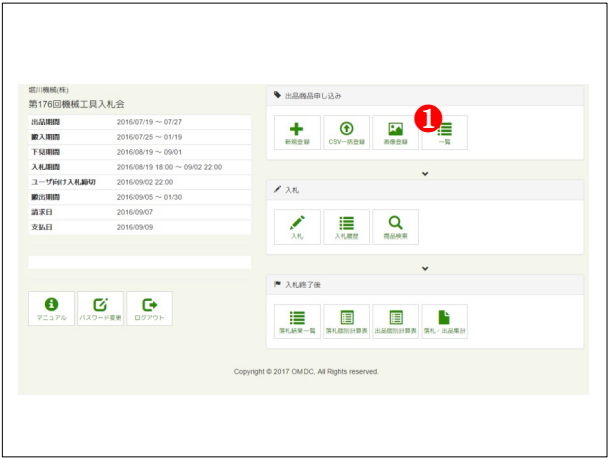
堀川機械(株)

第176回機械工具入札会

| | |
|---|---|
| 出品期間 | 2016/07/19 〜 07/27 |
| 搬入期間 | 2016/07/25 〜 01/19 |
| 下見期間 | 2016/08/19 〜 09/01 |
| 入札期間 | 2016/08/19 18:00 〜 09/02 22:00 |
| ユーザ向け入札締切 | 2016/09/02 22:00 |
| 搬出期間 | 2016/09/05 〜 01/30 |
| 請求日 | 2016/09/07 |
| 支払日 | 2016/09/09 |

マニュアル　パスワード変更　ログアウト

出品商品申し込み

新規登録　CSV一括登録　画像登録　一覧

❶

入札

入札　入札履歴　商品検索

入札終了後

落札結果一覧　落札個別計算表　出品個別計算表　落札・出品集計

Copyright © 2017 OMDC, All Rights reserved.